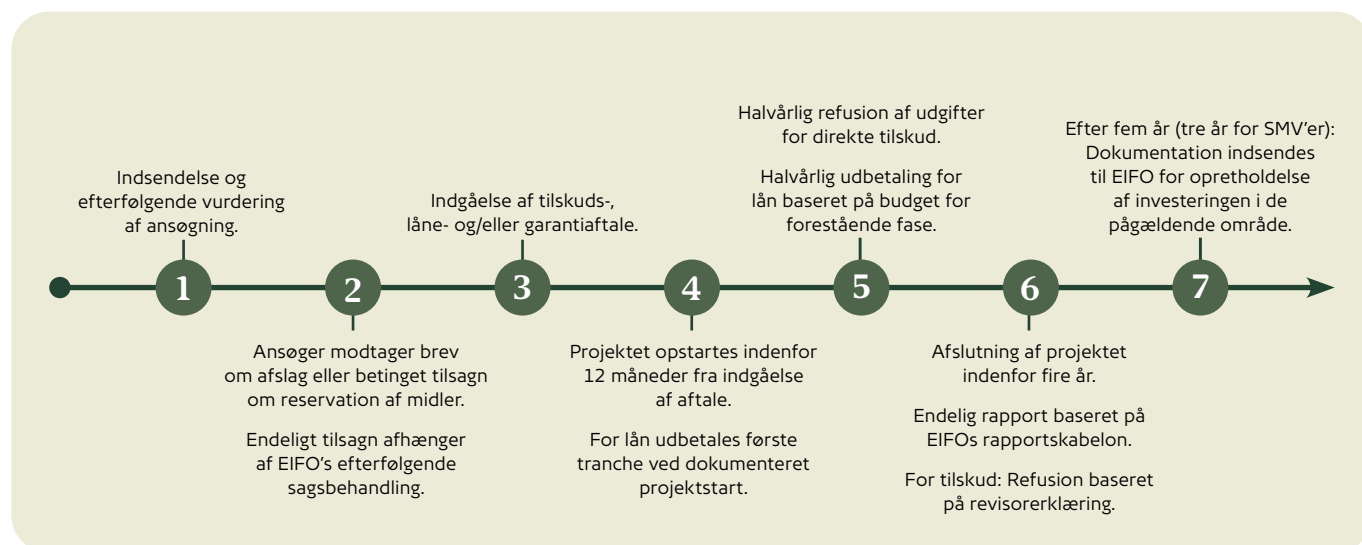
1
Indsendelse og efterfølgende vurdering af ansøgning.

2
Ansøger modtager brev om afslag eller betinget tilsagn om reservation af midler.

Endeligt tilsagn afhænger af EIFO's efterfølgende sagsbehandling.

3
Indgåelse af tilskuds-, låne- og/eller garantiaftale.

4
Projektet opstartes indenfor 12 måneder fra indgåelse af aftale.

For lån udbetales første tranche ved dokumenteret projektstart.

5
Halvårlig refusion af udgifter for direkte tilskud.

Halvårlig udbetaling for lån baseret på budget for forestående fase.

6
Afslutning af projektet indenfor fire år.

Endelig rapport baseret på EIFOs rapportskabelon.

For tilskud: Refusion baseret på revisorerklæring.

7
Efter fem år (tre år for SMV'er): Dokumentation indsendes til EIFO for opretholdelse af investeringen i de pågældende område.